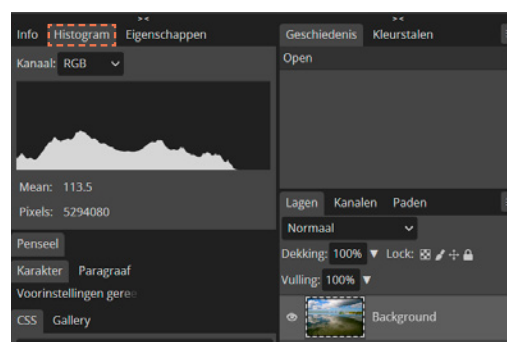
Info Histogram Eigenschappen

Kanaal: RGB

Mean: 113.5

Pixels: 5294080

Penseel

Karakter Paragraaf

Voorinstellingen geree

CSS Gallery

Geschiedenis Kleurstalen

Open

Lagen Kanalen Paden

Normaal

Dekking: 100% Lock:

Vulling: 100%

Background